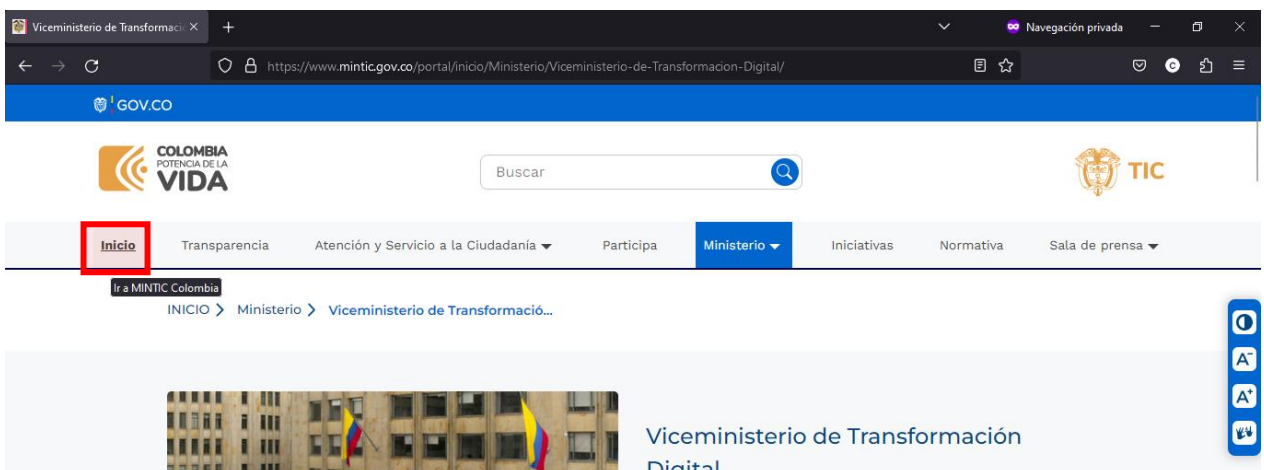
Viceministerio de Transformaci ×
+
Navegación privada
https://www.mintic.gov.co/portal/inicio/Ministerio/Viceministerio-de-Transformacion-Digital/
GOV.CO
COLOMBIA
POTENCIA DE LA
VIDA
Buscar
TIC
Inicio
Transparencia
Atención y Servicio a la Ciudadanía
Participa
Ministerio
Iniciativas
Normativa
Sala de prensa
Ir a MINTIC Colombia
INICIO > Ministerio > Viceministerio de Transformació...
A
A
Viceministerio de Transformación
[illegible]